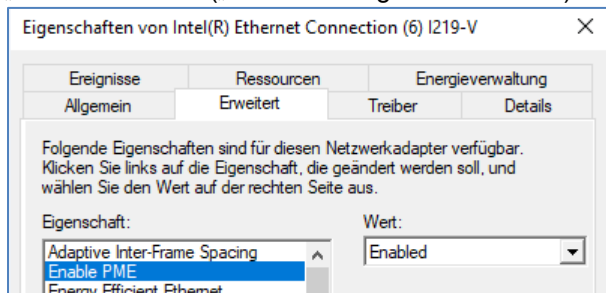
Eigenschaften von Intel(R) Ethernet Connection (6) I219-V

Ereignisse
Ressourcen
Energieverwaltung
Allgemein
Erweitert
Treiber
Details

Folgende Eigenschaften sind für diesen Netzwerkadapter verfügbar. Klicken Sie links auf die Eigenschaft, die geändert werden soll, und wählen Sie den Wert auf der rechten Seite aus.

Eigenschaft:
Adaptive Inter-Frame Spacing
Enable PME
Energy Efficient Ethernet

Wert:
Enabled